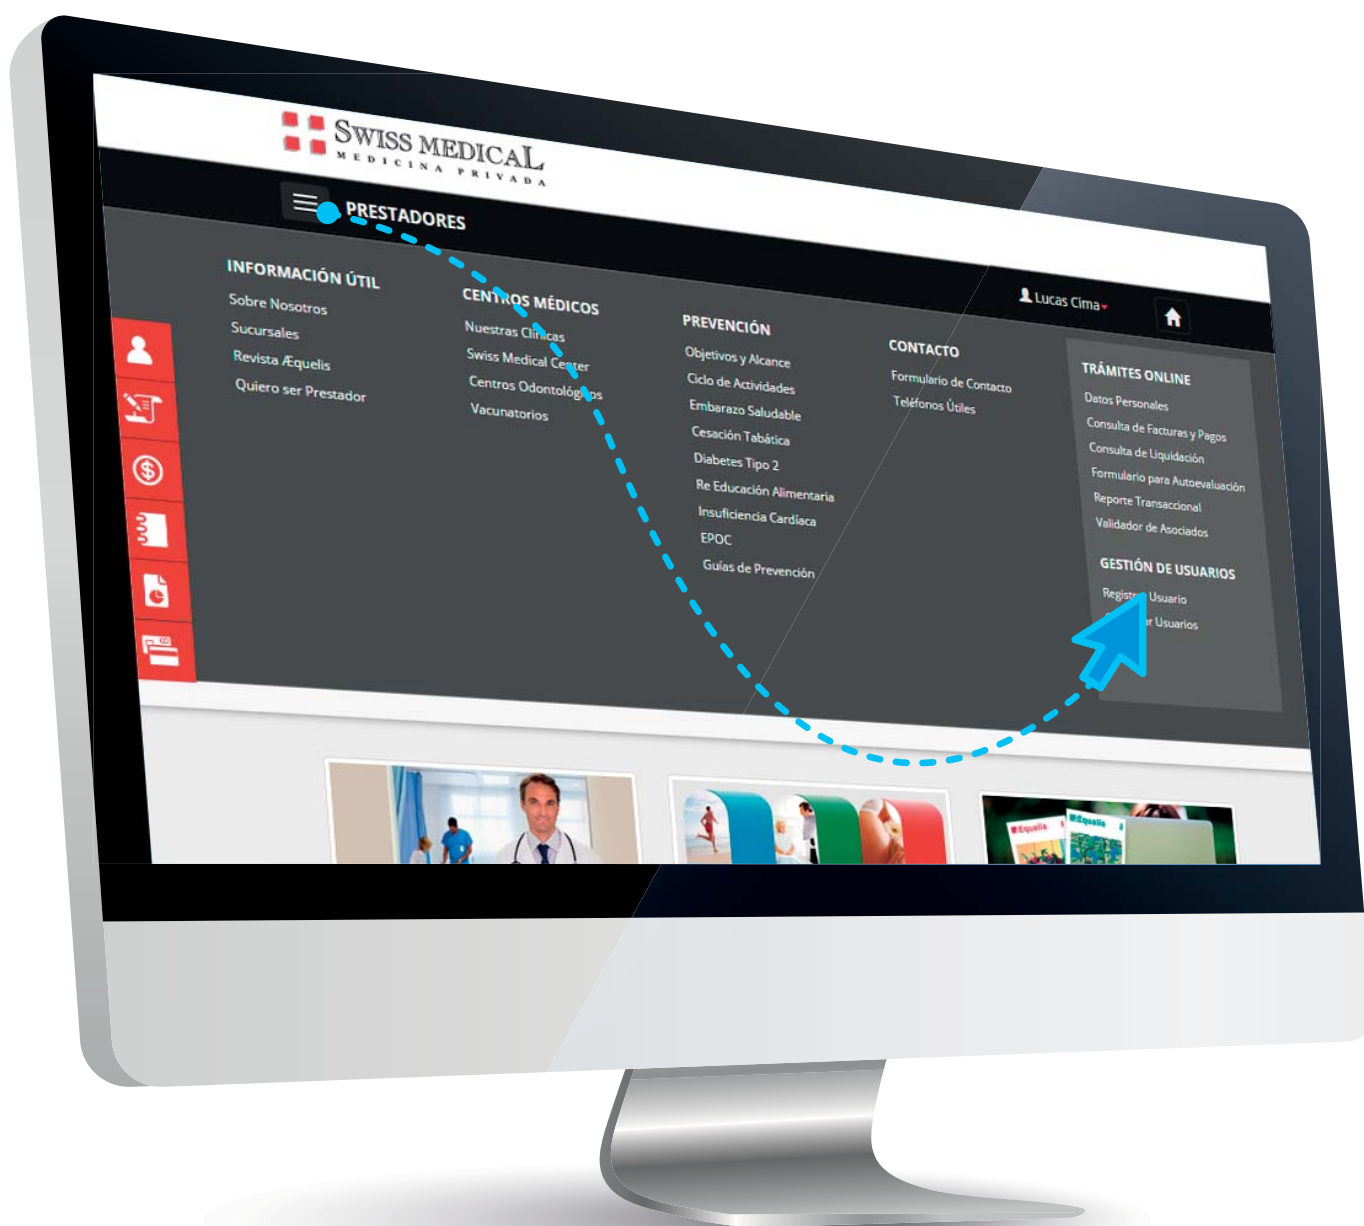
SWISS MEDICAL
MEDICINA PRIVADA

PRESTADORES

Lucas Cima

INFORMACIÓN ÚTIL
Sobre Nosotros
Sucursales
Revista Æquelis
Quiero ser Prestador

CENTROS MÉDICOS
Nuestras Clínicas
Swiss Medical Center
Centros Odontológicos
Vacunatorios

PREVENCIÓN
Objetivos y Alcance
Ciclo de Actividades
Embarazo Saludable
Cesación Tabática
Diabetes Tipo 2
Re Educación Alimentaria
Insuficiencia Cardíaca
EPOC
Guías de Prevención

CONTACTO
Formulario de Contacto
Teléfonos Útiles

TRÁMITES ONLINE
Datos Personales
Consulta de Facturas y Pagos
Consulta de Liquidación
Formulario para Autoevaluación
Reporte Transaccional
Validador de Asociados

GESTIÓN DE USUARIOS
Regist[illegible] Usuario
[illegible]r Usuarios

Æquelis
Æquelis